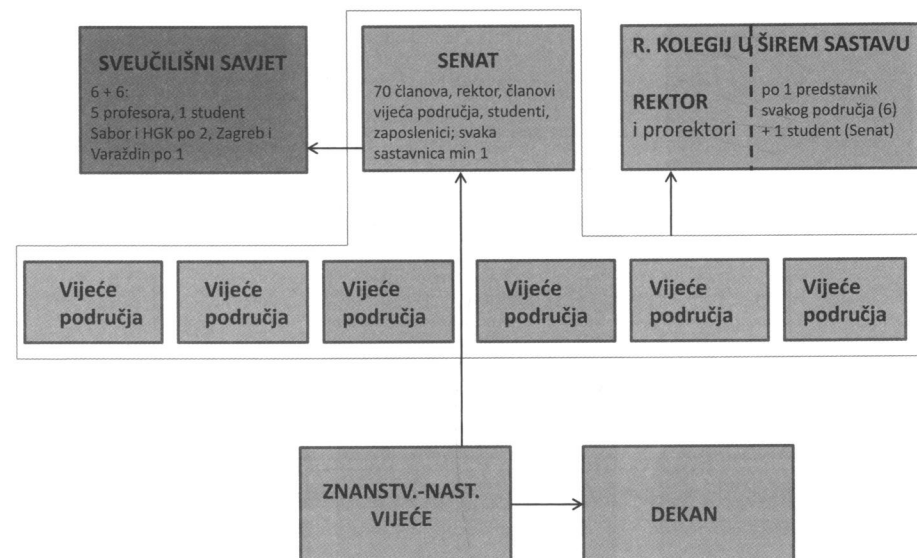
SVEUČILIŠNI SAVJET
6 + 6:
5 profesora, 1 student
Sabor i HGK po 2, Zagreb i Varaždin po 1

SENAT
70 članova, rektor, članovi vijeća područja, studenti, zaposlenici; svaka sastavnica min 1

R. KOLEGIJ U ŠIREM SASTAVU
REKTOR
i prorektori
po 1 predstavnik svakog područja (6) + 1 student (Senat)

Vijeće područja

Vijeće područja

Vijeće područja

Vijeće područja

Vijeće područja

Vijeće područja

ZNANSTV.-NAST. VIJEĆE

DEKAN